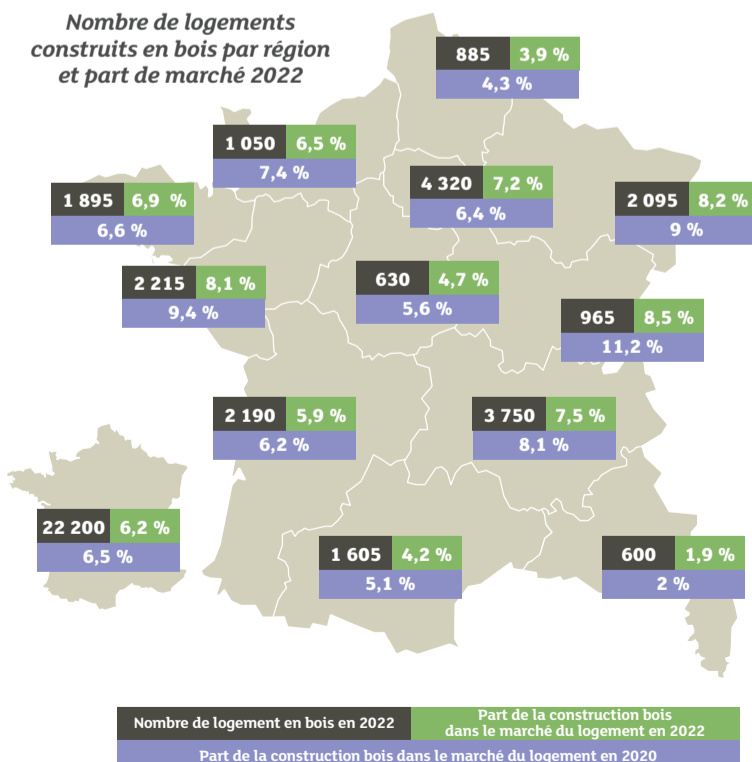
Nombre de logements construits en bois par région et part de marché 2022

885 3,9 %
4,3 %

1 050 6,5 %
7,4 %

4 320 7,2 %
6,4 %

2 095 8,2 %
9 %

1 895 6,9 %
6,6 %

2 215 8,1 %
9,4 %

630 4,7 %
5,6 %

965 8,5 %
11,2 %

2 190 5,9 %
6,2 %

3 750 7,5 %
8,1 %

22 200 6,2 %
6,5 %

1 605 4,2 %
5,1 %

600 1,9 %
2 %

Nombre de logement en bois en 2022
Part de la construction bois dans le marché du logement en 2022
Part de la construction bois dans le marché du logement en 2020